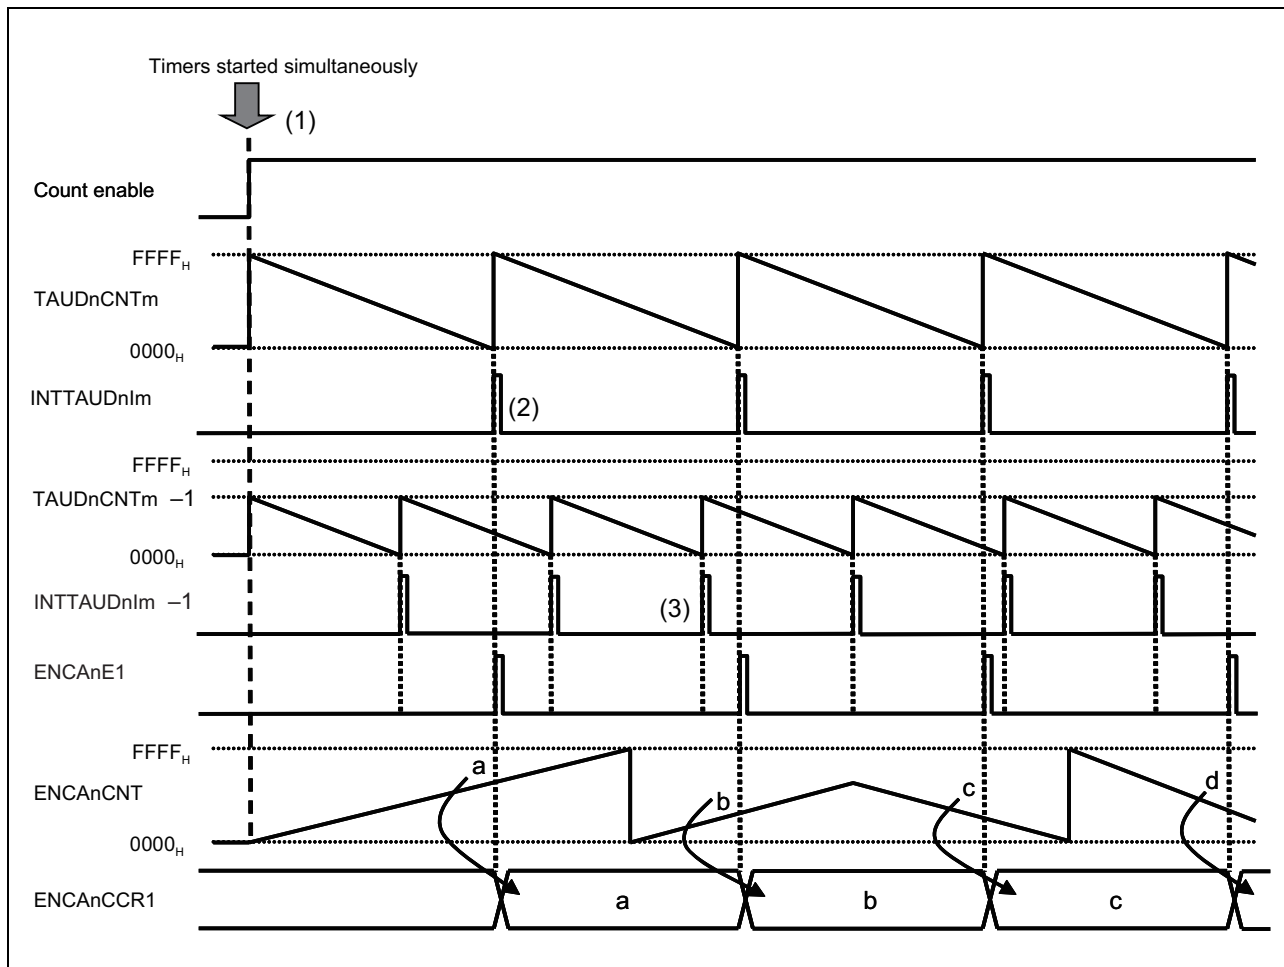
Timers started simultaneously

(1)

Count enable

$FFFF_H$

TAUDnCNTm

$0000_H$

INTTAUDnIm

(2)

$FFFF_H$

TAUDnCNTm –1

$0000_H$

INTTAUDnIm –1

(3)

ENCAnE1

$FFFF_H$

a

ENCAnCNT

b

c

d

$0000_H$

ENCAnCCR1

a

b

c